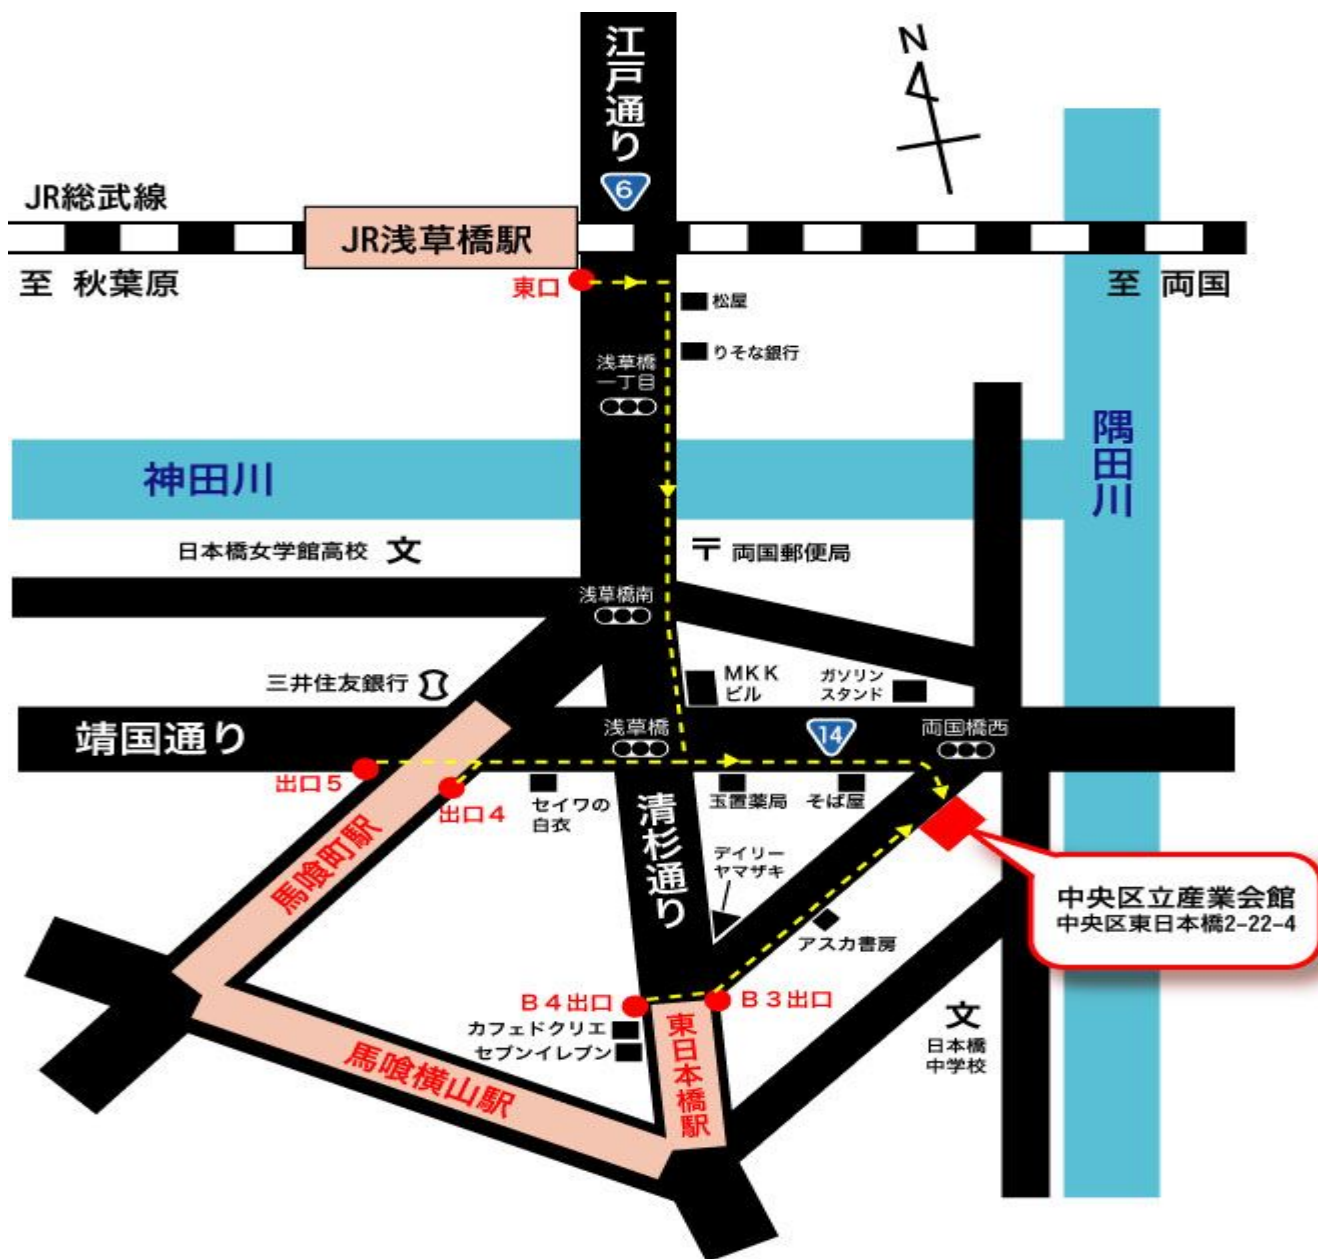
江戸通り
6
N
JR総武線
JR浅草橋駅
至 秋葉原
至 両国
東口
松屋
りそな銀行
浅草橋一丁目
隅田川
神田川
日本橋女学館高校 文
〒 両国郵便局
浅草橋南
三井住友銀行
MKKビル
ガソリンスタンド
靖国通り
浅草橋
14
両国橋西
出口5
出口4
セイワの白衣
玉置薬局
そば屋
清杉通り
馬喰町駅
デイリーヤマザキ
中央区立産業会館
中央区東日本橋2-22-4
アスカ書房
B4出口
B3出口
カフェドクリエ
セブンイレブン
東日本橋駅
文
日本橋中学校
馬喰横山駅